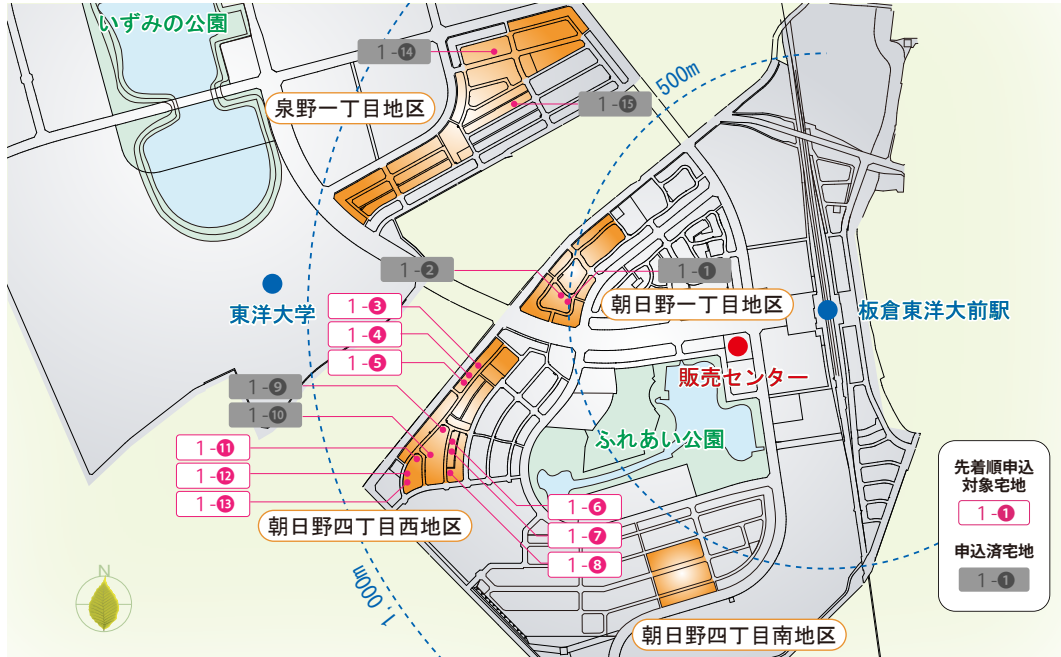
いずみの公園

1-⑭

泉野一丁目地区

1-⑮

500m

1-②

1-①

朝日野一丁目地区

東洋大学

板倉東洋大前駅

1-③

1-④

1-⑤

販売センター

1-⑨

1-⑩

ふれあい公園

1-⑪

1-⑫

1-⑬

1-⑥

1-⑦

1-⑧

朝日野四丁目西地区

先着順申込対象宅地

1-①

申込済宅地

1-①

N

1000m

朝日野四丁目南地区